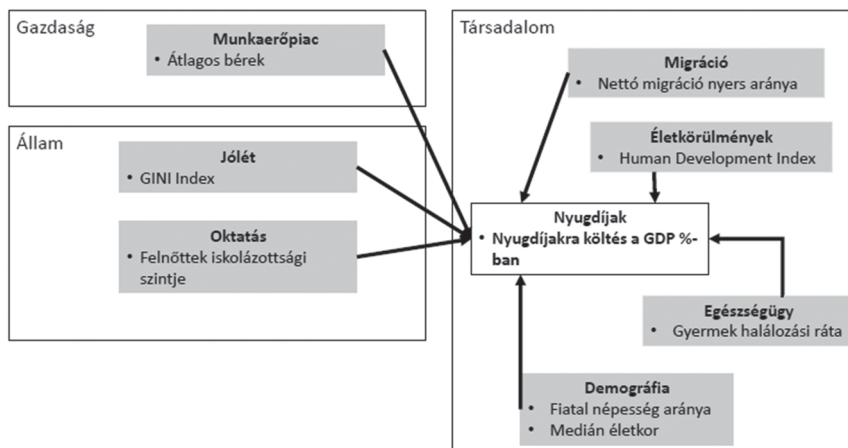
Gazdaság

Munkaerőpiac
• Átlagos bérek

Állam

Jólét
• GINI Index

Oktatás
• Felnőttek iskolázottsági szintje

Társadalom

Migráció
• Nettó migráció nyers aránya

Életkörülmények
• Human Development Index

Nyugdíjak
• Nyugdíjakra költés a GDP %-ban

Egészségügy
• Gyermek halálozási ráta

Demográfia
• Fiatal népesség aránya
• Medián életkor